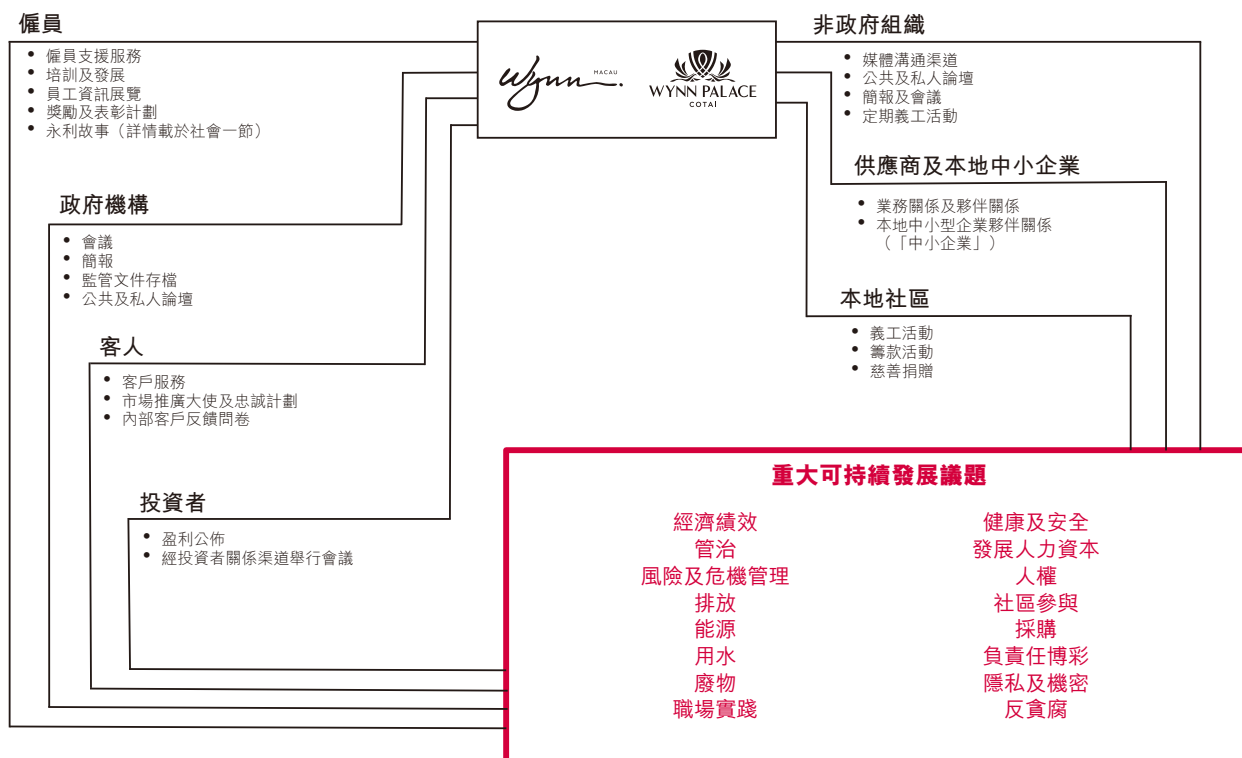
僱員
• 僱員支援服務
• 培訓及發展
• 員工資訊展覽
• 獎勵及表彰計劃
• 永利故事（詳情載於社會一節）

Wynn MACAU

WYNN PALACE COTAI

非政府組織
• 媒體溝通渠道
• 公共及私人論壇
• 簡報及會議
• 定期義工活動

政府機構
• 會議
• 簡報
• 監管文件存檔
• 公共及私人論壇

供應商及本地中小企業
• 業務關係及夥伴關係
• 本地中小型企業夥伴關係（「中小企業」）

本地社區
• 義工活動
• 籌款活動
• 慈善捐贈

客人
• 客戶服務
• 市場推廣大使及忠誠計劃
• 內部客戶反饋問卷

投資者
• 盈利公佈
• 經投資者關係渠道舉行會議

重大可持續發展議題

經濟績效
管治
風險及危機管理
排放
能源
用水
廢物
職場實踐

健康及安全
發展人力資本
人權
社區參與
採購
負責任博彩
隱私及機密
反貪腐